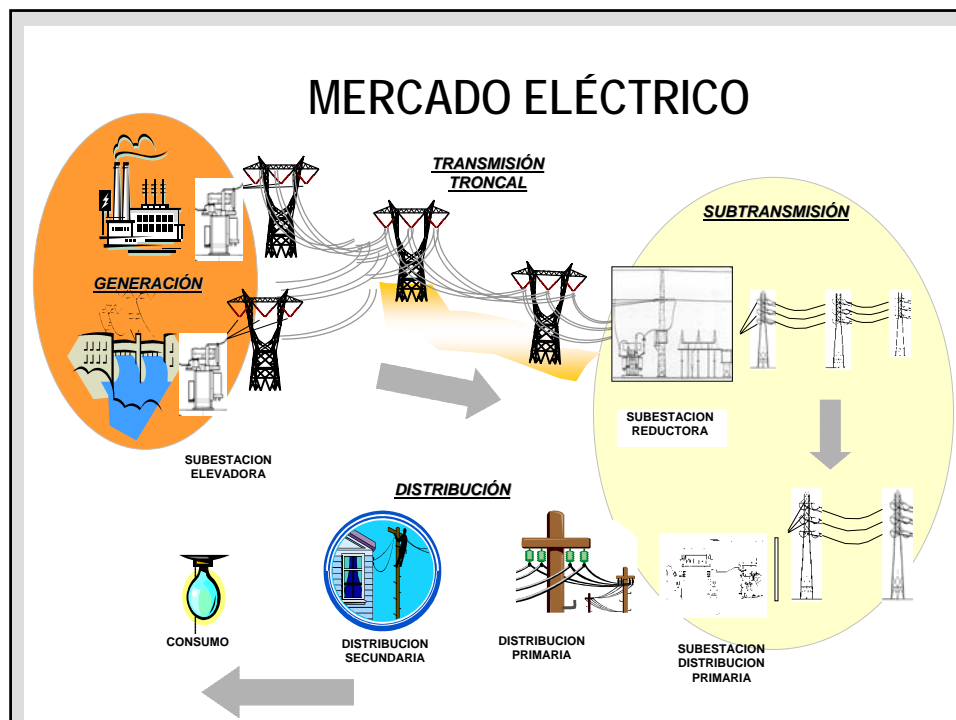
MERCADO ELÉCTRICO

TRANSMISIÓN TRONCAL

SUBTRANSMISIÓN

GENERACIÓN

SUBESTACION REDUCTORA

SUBESTACION ELEVADORA

DISTRIBUCIÓN

CONSUMO

DISTRIBUCION SECUNDARIA

DISTRIBUCION PRIMARIA

SUBESTACION DISTRIBUCION PRIMARIA